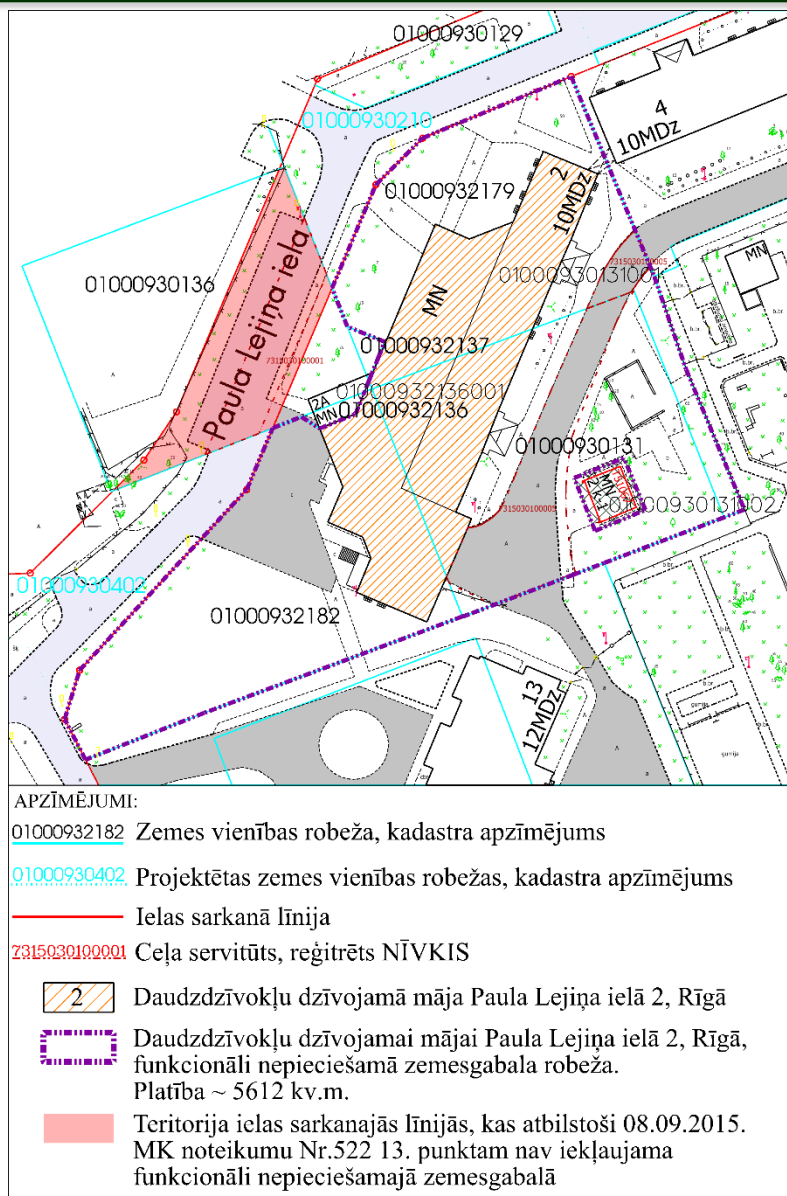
01000930129
01000930210
4
10MDz
01000932179
2
10MDz
MN
01000930131001
01000930136
Paula Lejiņa iela
7315030100001
01000932137
2A
MN
01000932136001
01000932136
01000930131
MN
2KJ
01000930131002
7315030100005
7315030100001
01000930402
01000932182
13
12MDz

APZĪMĒJUMI:
01000932182 Zemes vienības robeža, kadastra apzīmējums
01000930402 Projektētas zemes vienības robežas, kadastra apzīmējums
Ielas sarkanā līnija
7315030100001 Ceļa servitūts, reģitrēts NĪVKIS
2 Daudzdzīvokļu dzīvojamā māja Paula Lejiņa ielā 2, Rīgā
Daudzdzīvokļu dzīvojamai mājai Paula Lejiņa ielā 2, Rīgā, funkcionāli nepieciešamā zemesgabala robeža. Platība ~ 5612 kv.m.
Teritorija ielas sarkanajās līnijās, kas atbilstoši 08.09.2015. MK noteikumu Nr.522 13. punktam nav iekļaujama funkcionāli nepieciešamajā zemesgabalā